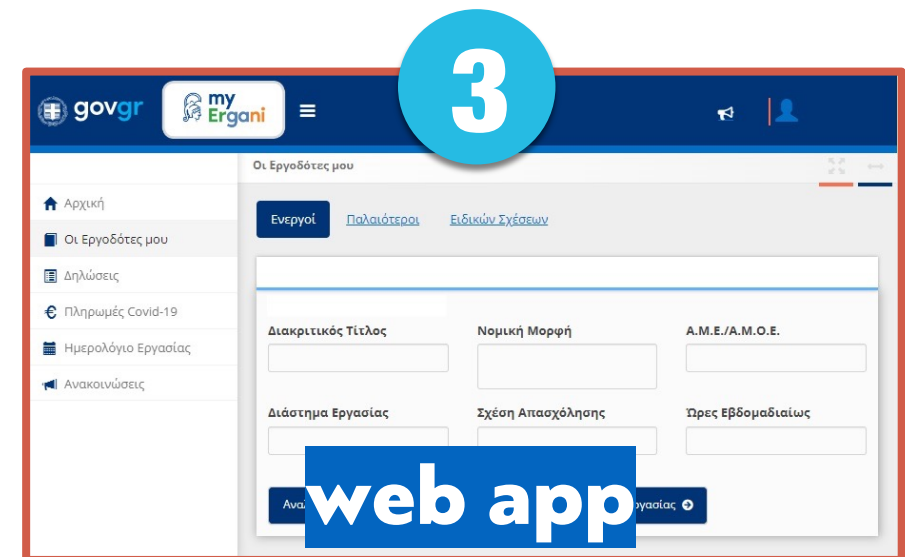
3

govgr

my Ergani

Οι Εργοδότες μου

Αρχική

Οι Εργοδότες μου

Δηλώσεις

Πληρωμές Covid-19

Ημερολόγιο Εργασίας

Ανακοινώσεις

Ενεργοί

Παλαιότεροι

Ειδικών Σχέσεων

Διακριτικός Τίτλος

Νομική Μορφή

Α.Μ.Ε./Α.Μ.Ο.Ε.

Διάστημα Εργασίας

Σχέση Απασχόλησης

Ώρες Εβδομαδιαίως

Ανα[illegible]

web app

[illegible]ργασίας